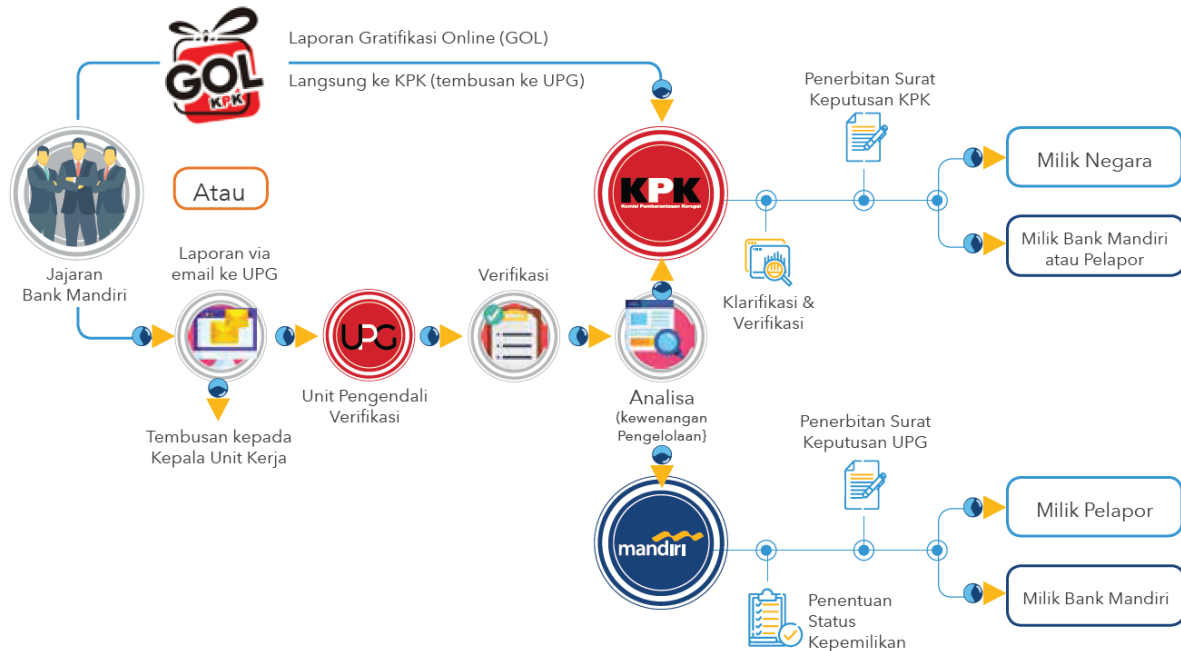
GOL KPK

Laporan Gratifikasi Online (GOL)

Langsung ke KPK (tembusan ke UPG)

Atau

Jajaran Bank Mandiri

Laporan via email ke UPG

Tembusan kepada Kepala Unit Kerja

UPG

Unit Pengendali Verifikasi

Verifikasi

Analisa (kewenangan Pengelolaan)

KPK
Komisi Pemberantasan Korupsi

Klarifikasi & Verifikasi

Penerbitan Surat Keputusan KPK

Milik Negara

Milik Bank Mandiri atau Pelapor

mandiri

Penentuan Status Kepemilikan

Penerbitan Surat Keputusan UPG

Milik Pelapor

Milik Bank Mandiri